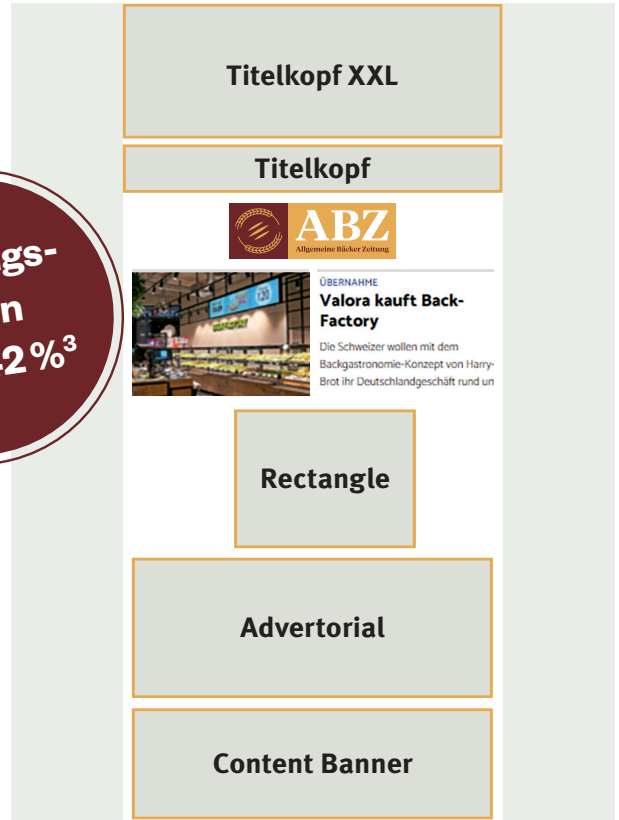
gs-
n
2 %$^3$

Titelkopf XXL

Titelkopf

ABZ
Allgemeine Bäcker Zeitung

ÜBERNAHME
Valora kauft Back-Factory
Die Schweizer wollen mit dem Backgastronomie-Konzept von Harry-Brot ihr Deutschlandgeschäft rund um

Rectangle

Advertorial

Content Banner